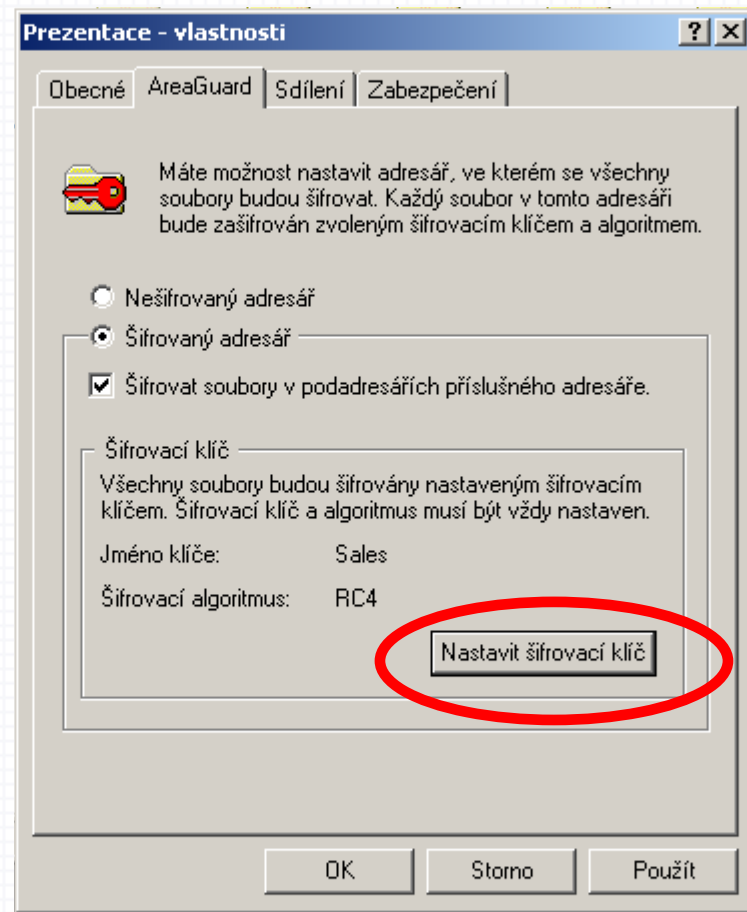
Prezentace - vlastnosti

?
X

Obecné
AreaGuard
Sdílení
Zabezpečení

Máte možnost nastavit adresář, ve kterém se všechny soubory budou šifrovat. Každý soubor v tomto adresáři bude zašifrován zvoleným šifrovacím klíčem a algoritmem.

Nešifrovaný adresář

Šifrovaný adresář

Šifrovat soubory v podadresářích příslušného adresáře.

Šifrovací klíč

Všechny soubory budou šifrovány nastaveným šifrovacím klíčem. Šifrovací klíč a algoritmus musí být vždy nastaven.

Jméno klíče: Sales

Šifrovací algoritmus: RC4

Nastavit šifrovací klíč

OK
Storno
Použít